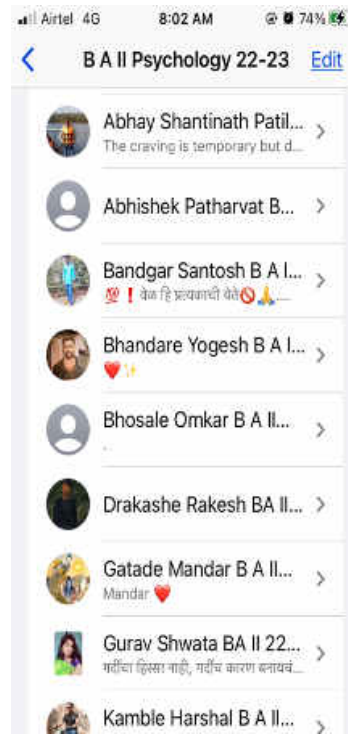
Airtel 4G 8:02 AM 74%

<

B A II Psychology 22-23

Edit

Abhay Shantinath Patil...
The craving is temporary but d...

Abhishek Patharvat B...

Bandgar Santosh B A I...
💯 ❗ वेळ हि प्रत्येकाची येते🚫🙏...

Bhandare Yogesh B A I...
❤️✨

Bhosale Omkar B A II...
.

Drakashe Rakesh BA II...

Gatade Mandar B A II...
Mandar ❤️

Gurav Shwata BA II 22...
गर्दीचा हिस्सा नाही, गर्दीच कारण बनायचं...

Kamble Harshal B A II...